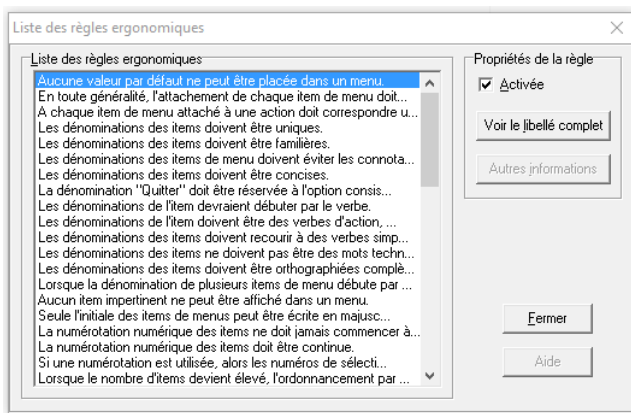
Liste des règles ergonomiques

Liste des règles ergonomiques

Aucune valeur par défaut ne peut être placée dans un menu.
En toute généralité, l'attachement de chaque item de menu doit...
A chaque item de menu attaché à une action doit correspondre u...
Les dénominations des items doivent être uniques.
Les dénominations des items doivent être familières.
Les dénominations des items de menu doivent éviter les connota...
Les dénominations des items doivent être concises.
La dénomination "Quitter" doit être réservée à l'option consis...
Les dénominations de l'item devraient débuter par le verbe.
Les dénominations de l'item doivent être des verbes d'action, ...
Les dénominations des items doivent recourir à des verbes simp...
Les dénominations des items ne doivent pas être des mots techn...
Les dénominations des items doivent être orthographiées complè...
Lorsque la dénomination de plusieurs items de menu débute par ...
Aucun item impertinent ne peut être affiché dans un menu.
Seule l'initiale des items de menus peut être écrite en majusc...
La numérotation numérique des items ne doit jamais commencer à...
La numérotation numérique des items doit être continue.
Si une numérotation est utilisée, alors les numéros de sélecti...
Lorsque le nombre d'items devient élevé, l'ordonnancement par ...

Propriétés de la règle
Activée
Voir le libellé complet
Autres informations
Fermer
Aide